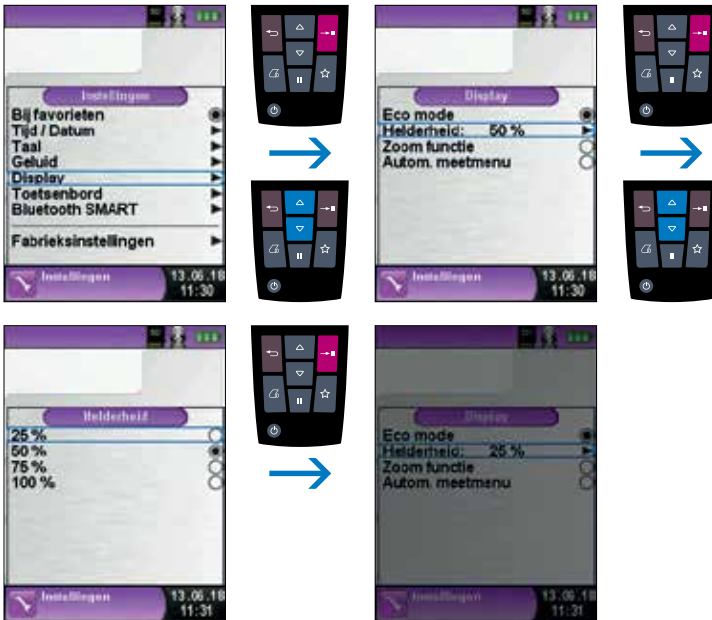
Instellingen
Bij favorieten
Tijd / Datum
Taal
Geluid
Display
Toetsenbord
Bluetooth SMART
Fabrieksinstellingen
Instellingen
13.06.18
11:30

Display
Eco mode
Helderheid: 50 %
Zoom functie
Autom. meetmenu
Instellingen
13.06.18
11:30

Helderheid
25 %
50 %
75 %
100 %
Instellingen
13.06.18
11:31

Display
Eco mode
Helderheid: 25 %
Zoom functie
Autom. meetmenu
Instellingen
13.06.18
11:31